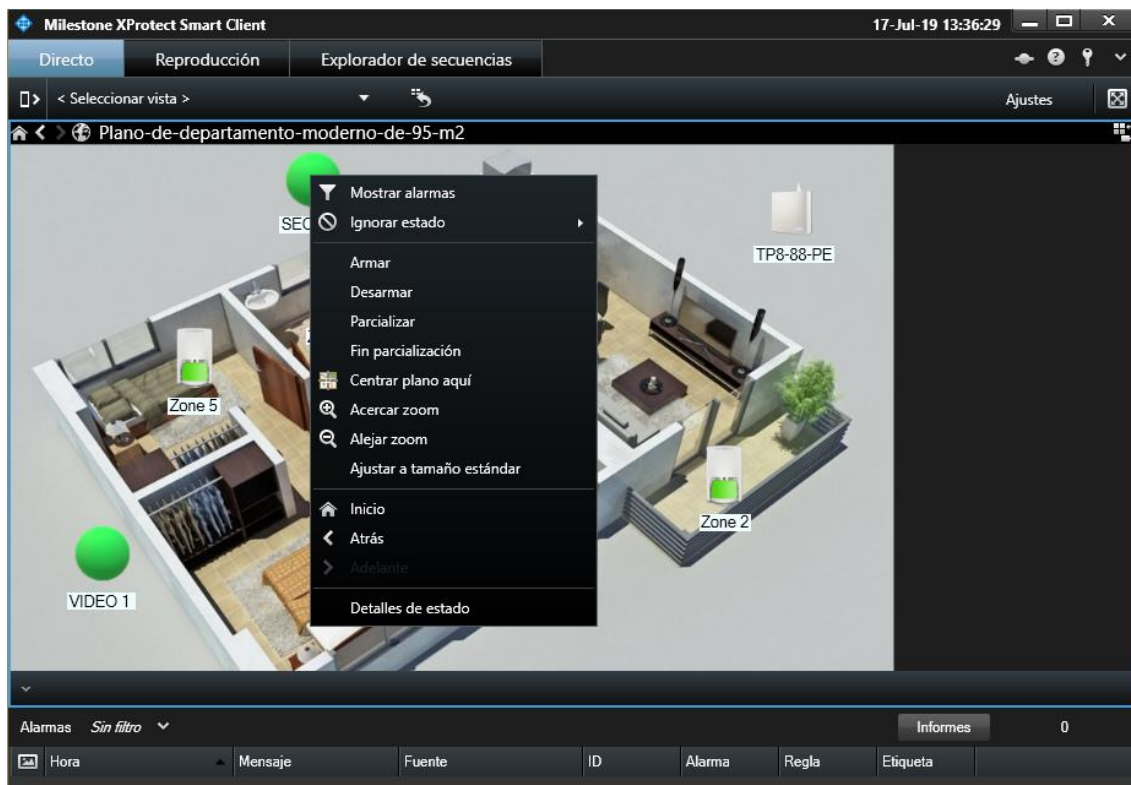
Milestone XProtect Smart Client

17-Jul-19 13:36:29

Directo | Reproducción | Explorador de secuencias

< Seleccionar vista >

Ajustes

Plano-de-departamento-moderno-de-95-m2

SEC

Mostrar alarmas
Ignorar estado
Armar
Desarmar
Parcializar
Fin parcialización
Centrar plano aquí
Acercar zoom
Alejar zoom
Ajustar a tamaño estándar
Inicio
Atrás
Adelante
Detalles de estado

TP8-88-PE

Zone 5

Zone 2

VIDEO 1

Alarmas Sin filtro

Informes

0

| Hora | Mensaje | Fuente | ID | Alarma | Regla | Etiqueta |
|---|---|---|---|---|---|---|